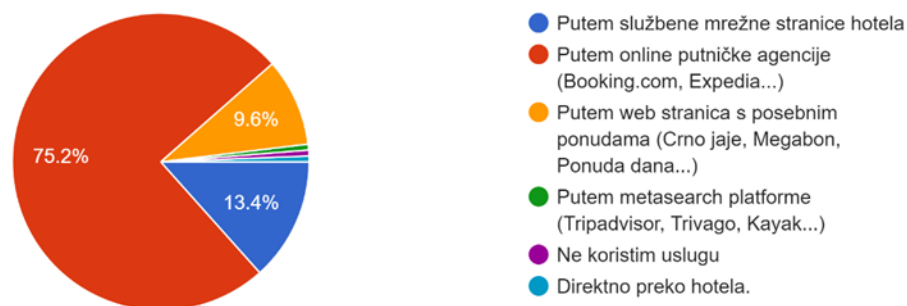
75.2%

9.6%

13.4%

Putem službene mrežne stranice hotela
Putem online putničke agencije (Booking.com, Expedia...)
Putem web stranica s posebnim ponudama (Crno jaje, Megabon, Ponuda dana...)
Putem metasearch platforme (Tripadvisor, Trivago, Kayak...)
Ne koristim uslugu
Direktno preko hotela.